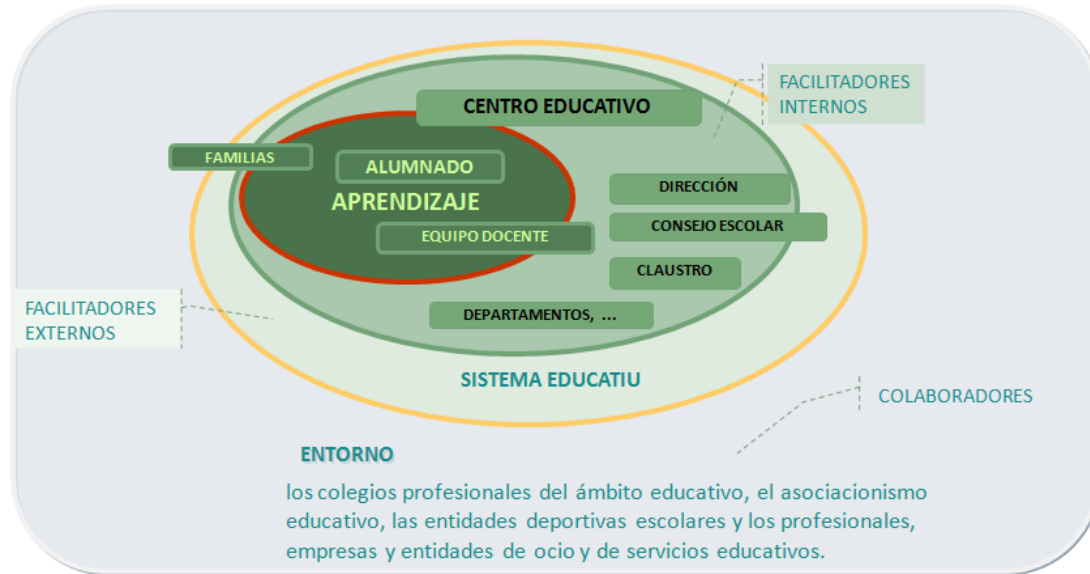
CENTRO EDUCATIVO

FACILITADORES INTERNOS

FAMILIAS

ALUMNADO

APRENDIZAJE

EQUIPO DOCENTE

DIRECCIÓN

CONSEJO ESCOLAR

CLAUSTRO

DEPARTAMENTOS, ...

FACILITADORES EXTERNOS

SISTEMA EDUCATIU

COLABORADORES

ENTORNO

los colegios profesionales del ámbito educativo, el asociacionismo educativo, las entidades deportivas escolares y los profesionales, empresas y entidades de ocio y de servicios educativos.